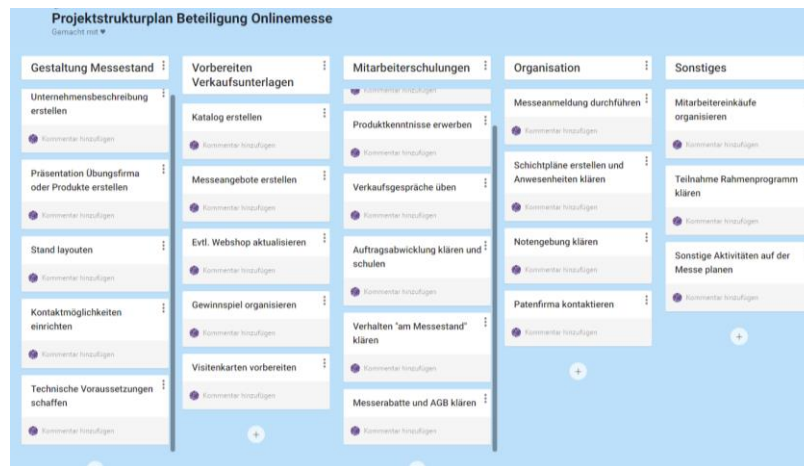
Projektstrukturplan Beteiligung Onlinemesse
Gemacht mit ♥

Gestaltung Messestand

Unternehmensbeschreibung erstellen

Kommentar hinzufügen

Präsentation Übungsfirma oder Produkte erstellen

Kommentar hinzufügen

Stand layouten

Kommentar hinzufügen

Kontaktmöglichkeiten einrichten

Kommentar hinzufügen

Technische Voraussetzungen schaffen

Kommentar hinzufügen

Vorbereiten Verkaufsunterlagen

Katalog erstellen

Kommentar hinzufügen

Messeangebote erstellen

Kommentar hinzufügen

Evtl. Webshop aktualisieren

Kommentar hinzufügen

Gewinnspiel organisieren

Kommentar hinzufügen

Visitenkarten vorbereiten

Kommentar hinzufügen

+

Mitarbeiterschulungen

Kommentar hinzufügen

Produktkenntnisse erwerben

Kommentar hinzufügen

Verkaufsgespräche üben

Kommentar hinzufügen

Auftragsabwicklung klären und schulen

Kommentar hinzufügen

Verhalten "am Messestand" klären

Kommentar hinzufügen

Messerabatte und AGB klären

Kommentar hinzufügen

Organisation

Messeanmeldung durchführen

Kommentar hinzufügen

Schichtpläne erstellen und Anwesenheiten klären

Kommentar hinzufügen

Notengebung klären

Kommentar hinzufügen

Patenfirma kontaktieren

Kommentar hinzufügen

+

Sonstiges

Mitarbeitereinkäufe organisieren

Kommentar hinzufügen

Teilnahme Rahmenprogramm klären

Kommentar hinzufügen

Sonstige Aktivitäten auf der Messe planen

Kommentar hinzufügen

+